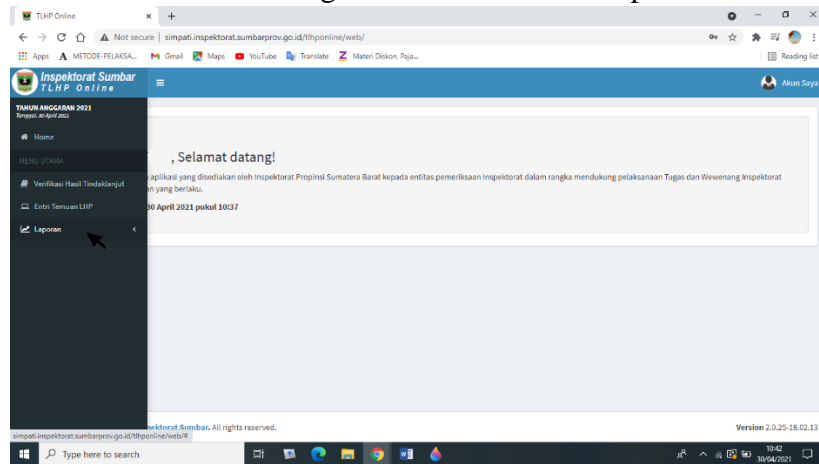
TLHP Online

Not secure | simpati.inspektorat.sumbarprov.go.id/tlhponline/web/

Apps METODE-PELAKSA... Gmail Maps YouTube Translate Materi Diskon, Paja... Reading list

Inspektorat Sumbar
TLHP Online

Akun Saya

TAHUN ANGGARAN 2021
Tanggal, 30 April 2021

Home

MENU UTAMA

Verifikasi Hasil Tindaklanjut

Entri Temuan LHP

Laporan

, Selamat datang!

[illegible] aplikasi yang disediakan oleh Inspektorat Propinsi Sumatera Barat kepada entitas pemeriksaan Inspektorat dalam rangka mendukung pelaksanaan Tugas dan Wewenang Inspektorat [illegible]n yang berlaku.

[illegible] 30 April 2021 pukul 10:37

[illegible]pektorat Sumbar. All rights reserved.

Version 2.0.25-18.02.13

simpati.inspektorat.sumbarprov.go.id/tlhponline/web/#

Type here to search

10:42
30/04/2021